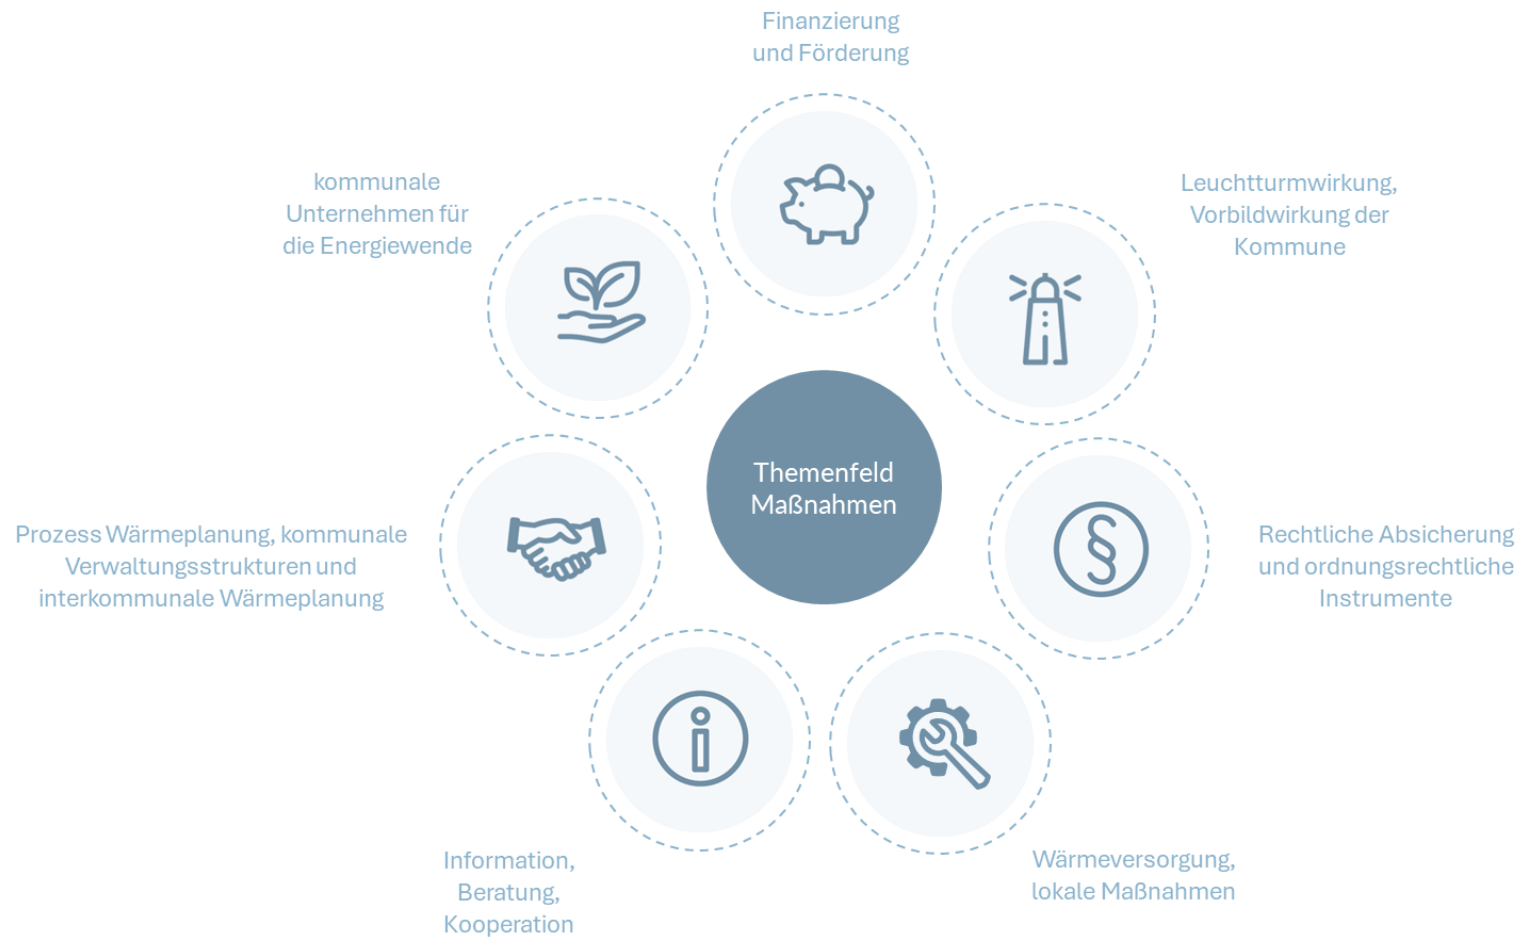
Themenfeld Maßnahmen

Finanzierung und Förderung

Leuchtturmwirkung, Vorbildwirkung der Kommune

Rechtliche Absicherung und ordnungsrechtliche Instrumente

Wärmeversorgung, lokale Maßnahmen

Information, Beratung, Kooperation

Prozess Wärmeplanung, kommunale Verwaltungsstrukturen und interkommunale Wärmeplanung

kommunale Unternehmen für die Energiewende

§

i